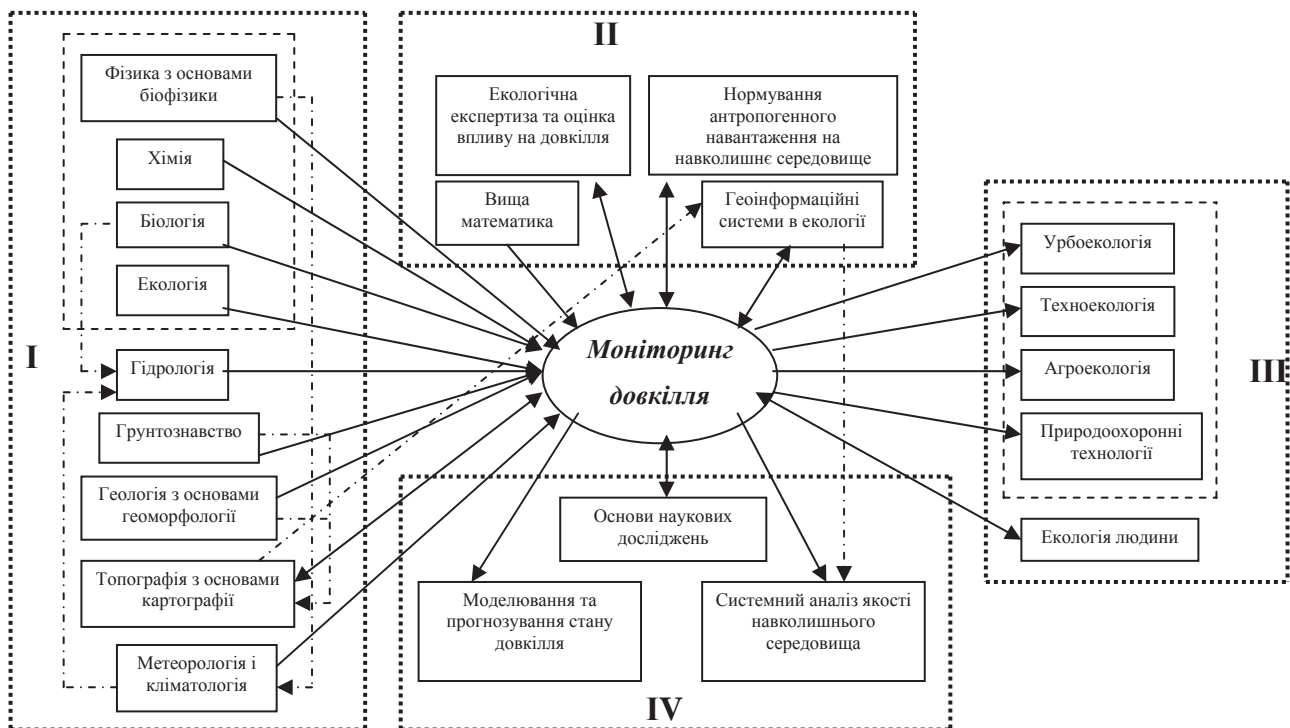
I

Фізика з основами біофізики

Хімія

Біологія

Екологія

Гідрологія

Грунтознавство

Геологія з основами геоморфології

Топографія з основами картографії

Метеорологія і кліматологія

II

Екологічна експертиза та оцінка впливу на довкілля

Нормування антропогенного навантаження на навколишнє середовище

Вища математика

Геоінформаційні системи в екології

Моніторинг довкілля

III

Урбоекологія

Техноекологія

Агроекологія

Природоохоронні технології

Екологія людини

IV

Основи наукових досліджень

Моделювання та прогнозування стану довкілля

Системний аналіз якості навколишнього середовища